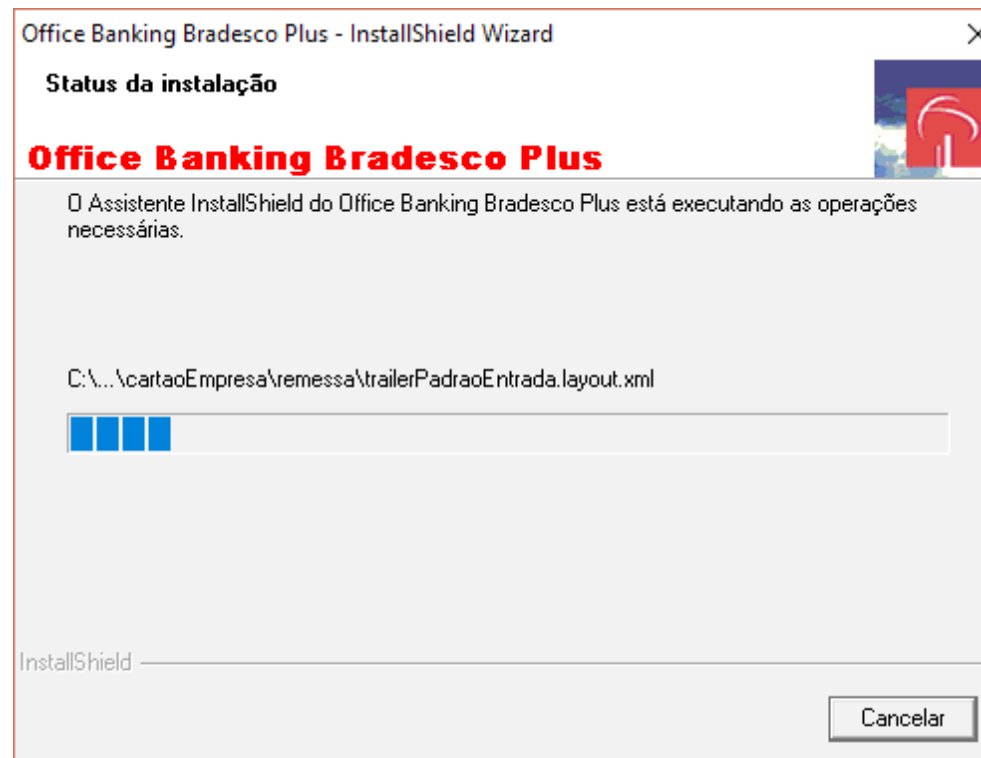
Office Banking Bradesco Plus - InstallShield Wizard

Status da instalação

Office Banking Bradesco Plus

O Assistente InstallShield do Office Banking Bradesco Plus está executando as operações necessárias.

C:\...\cartaoEmpresa\remessa\trailerPadraoEntrada.layout.xml

InstallShield

Cancelar